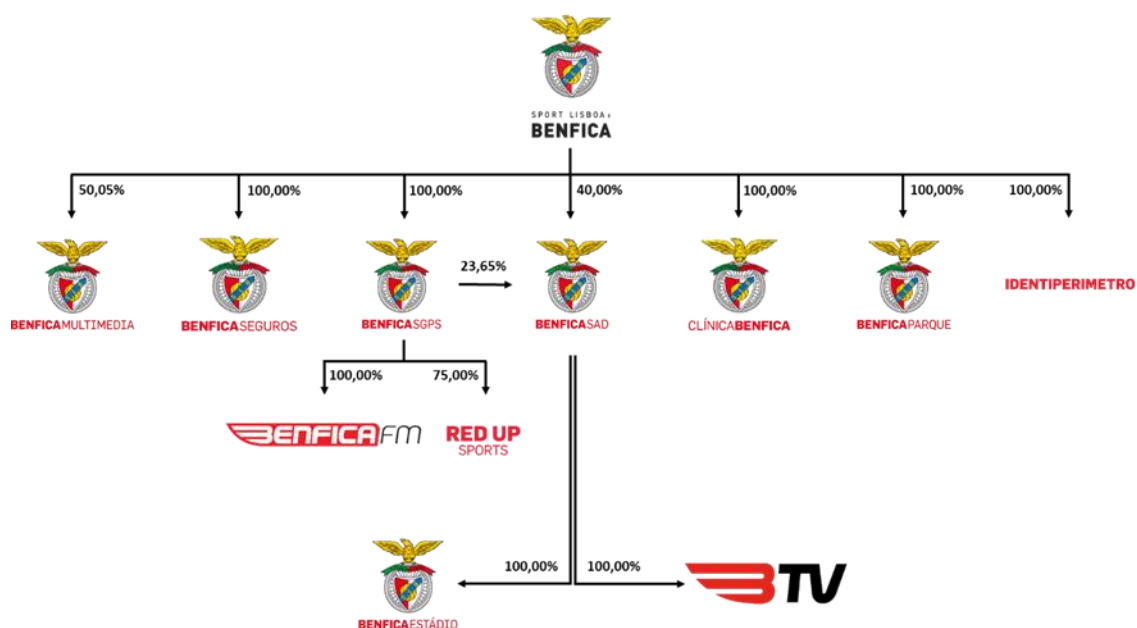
SPORT LISBOA e
BENFICA

50,05%
100,00%
100,00%
40,00%
100,00%
100,00%
100,00%

BENFICAMULTIMEDIA
BENFICASEGUROS
BENFICASGPS
23,65%
BENFICASAD
CLÍNICABENFICA
BENFICAPARQUE
IDENTIPERIMETRO

100,00%
75,00%

BENFICAFM
RED UP SPORTS

100,00%
100,00%

BENFICAESTÁDIO
BTV